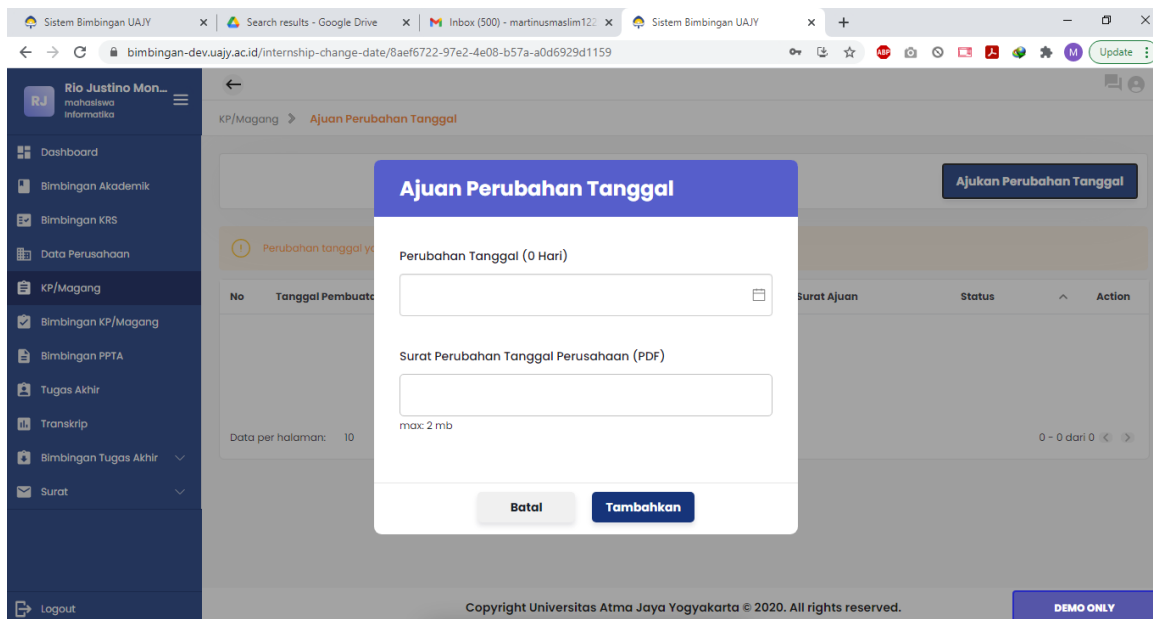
Sistem Bimbingan UAJY ×
Search results - Google Drive ×
Inbox (500) - martinusmaslim122 ×
Sistem Bimbingan UAJY ×
+

bimbingan-dev.uajy.ac.id/internship-change-date/8aef6722-97e2-4e08-b57a-a0d6929d1159

M
Update

RJ
Rio Justino Mon...
mahasiswa
Informatika

Dashboard
Bimbingan Akademik
Bimbingan KRS
Data Perusahaan
KP/Magang
Bimbingan KP/Magang
Bimbingan PPTA
Tugas Akhir
Transkrip
Bimbingan Tugas Akhir
Surat

Logout

←

KP/Magang > Ajuan Perubahan Tanggal

Ajukan Perubahan Tanggal

Perubahan tanggal y

| No | Tanggal Pembuat | Surat Ajuan | Status | Action |
|---|---|---|---|---|

Data per halaman: 10

0 - 0 dari 0

Ajuan Perubahan Tanggal

Perubahan Tanggal (0 Hari)

Surat Perubahan Tanggal Perusahaan (PDF)

max: 2 mb

Batal
Tambahkan

Copyright Universitas Atma Jaya Yogyakarta © 2020. All rights reserved.

DEMO ONLY